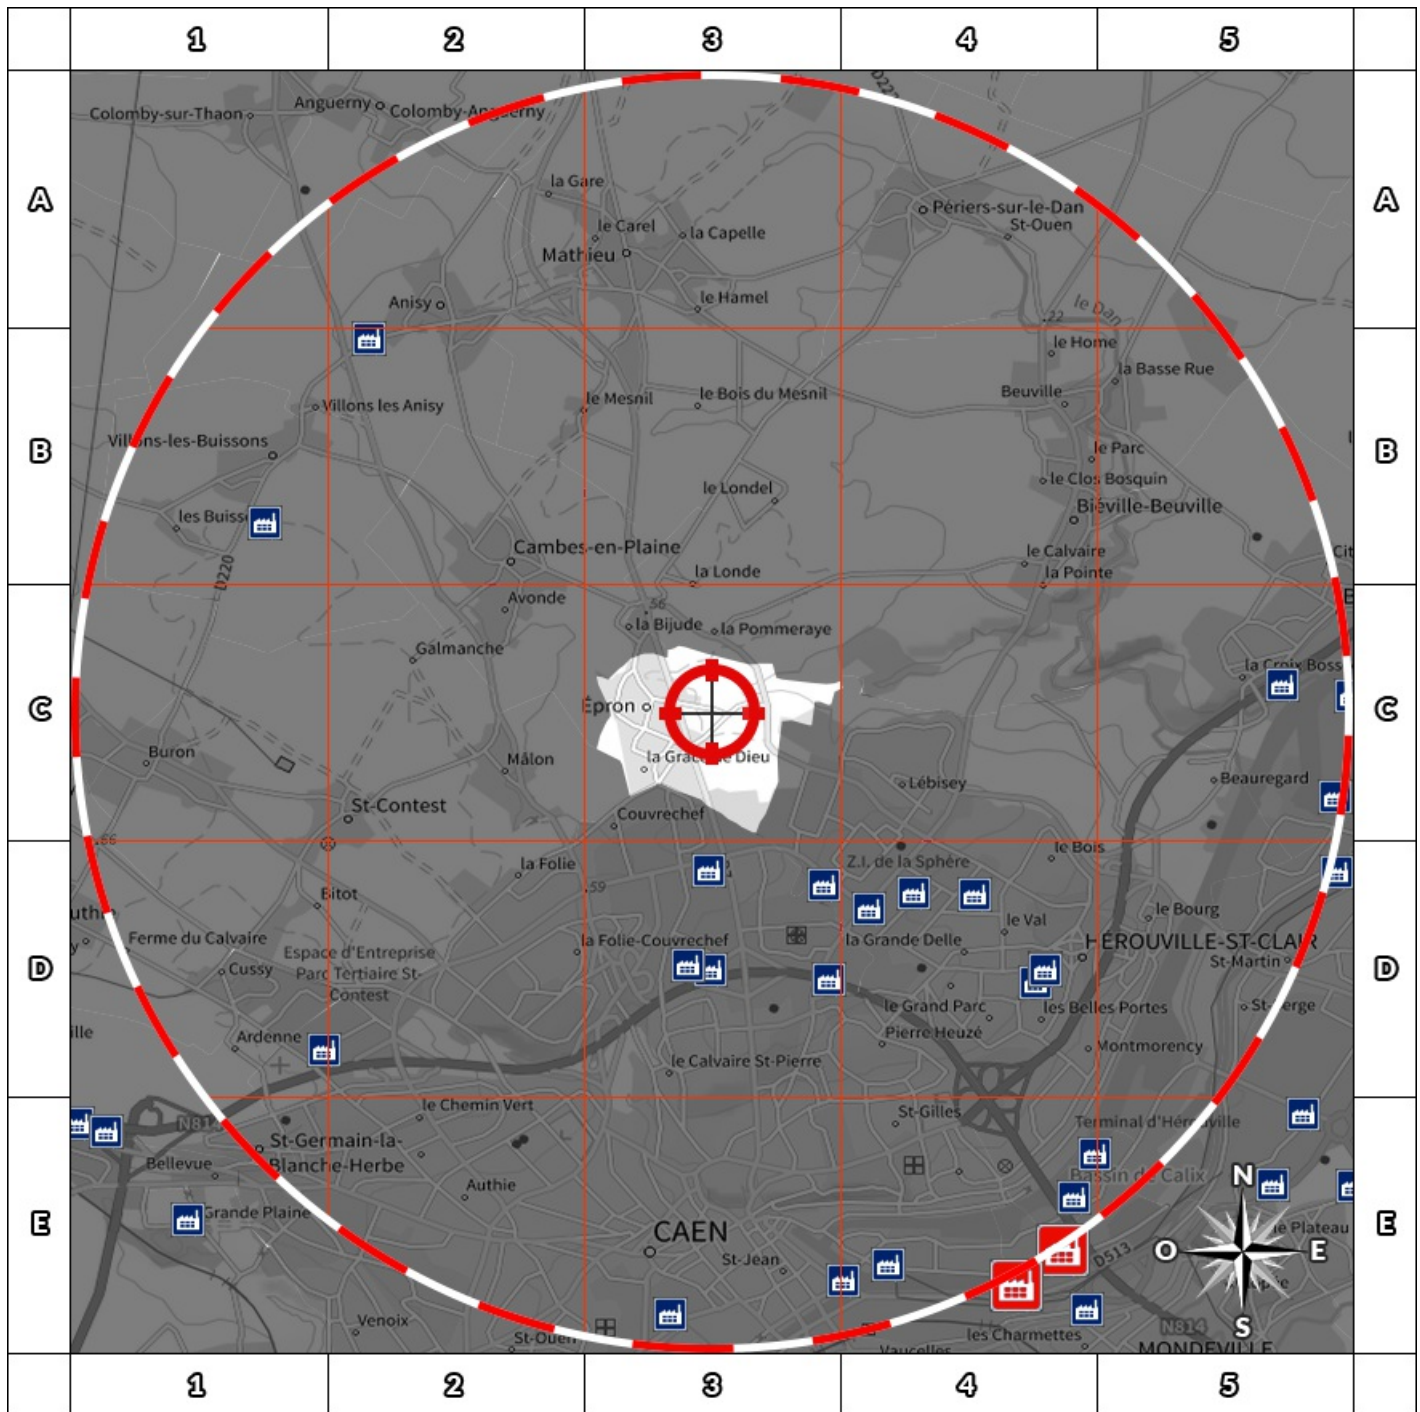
1 2 3 4 5

A B C D E

Colomby-sur-Thaon
Anguerny
Colomby-Anguerny
la Gare
le Carel
la Capelle
Mathieu
Périers-sur-le-Dan
St-Ouen
Anisy
le Hamel
le Dan
le Home
la Basse Rue
Beuville
Villons les Anisy
le Mesnil
le Bois du Mesnil
Villons-les-Buissons
le Parc
le Clos Bosquin
Biéville-Beuville
le Londel
les Buissons
D220
Cambes-en-Plaine
le Calvaire
la Pointe
la Londe
Avonde
la Bijude
la Pommeraye
Galmanche
la Croix Bosse
Épron
la Grace de Dieu
Buron
Mâlon
Lébisey
Beauregard
St-Contest
Couvrechef
le Bois
la Folie
Z.I. de la Sphère
Bitot
le Bourg
le Val
Ferme du Calvaire
la Folie-Couvrechef
la Grande Delle
HÉROUVILLE-ST-CLAIR
St-Martin
Cussy
Espace d'Entreprise Parc Tertiaire St-Contest
le Grand Parc
les Belles Portes
St-Serge
Pierre Heuzé
Ardenne
Montmorency
le Calvaire St-Pierre
le Chemin Vert
St-Gilles
Terminal d'Hérouville
N814
St-Germain-la-Blanche-Herbe
Bassin de Calix
Bellevue
Authie
Grande Plaine
le Plateau
CAEN
St-Jean
D513
Venoix
St-Ouen
les Charmettes
N814
MONDEVILLE
Vaucelles
N
O
E
S